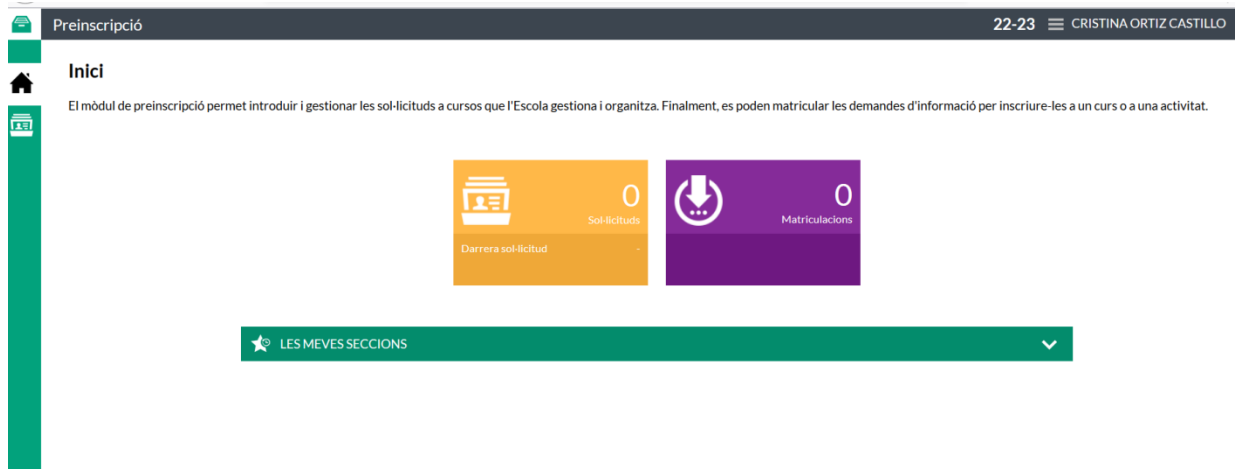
Preinscripció

22-23 CRISTINA ORTIZ CASTILLO

Inici

El mòdul de preinscripció permet introduir i gestionar les sol·licituds a cursos que l'Escola gestiona i organitza. Finalment, es poden matricular les demandes d'informació per inscriure-les a un curs o a una activitat.

0
Sol·licituds

Darrera sol·licitud -

0
Matriculacions

LES MEVES SECCIONS